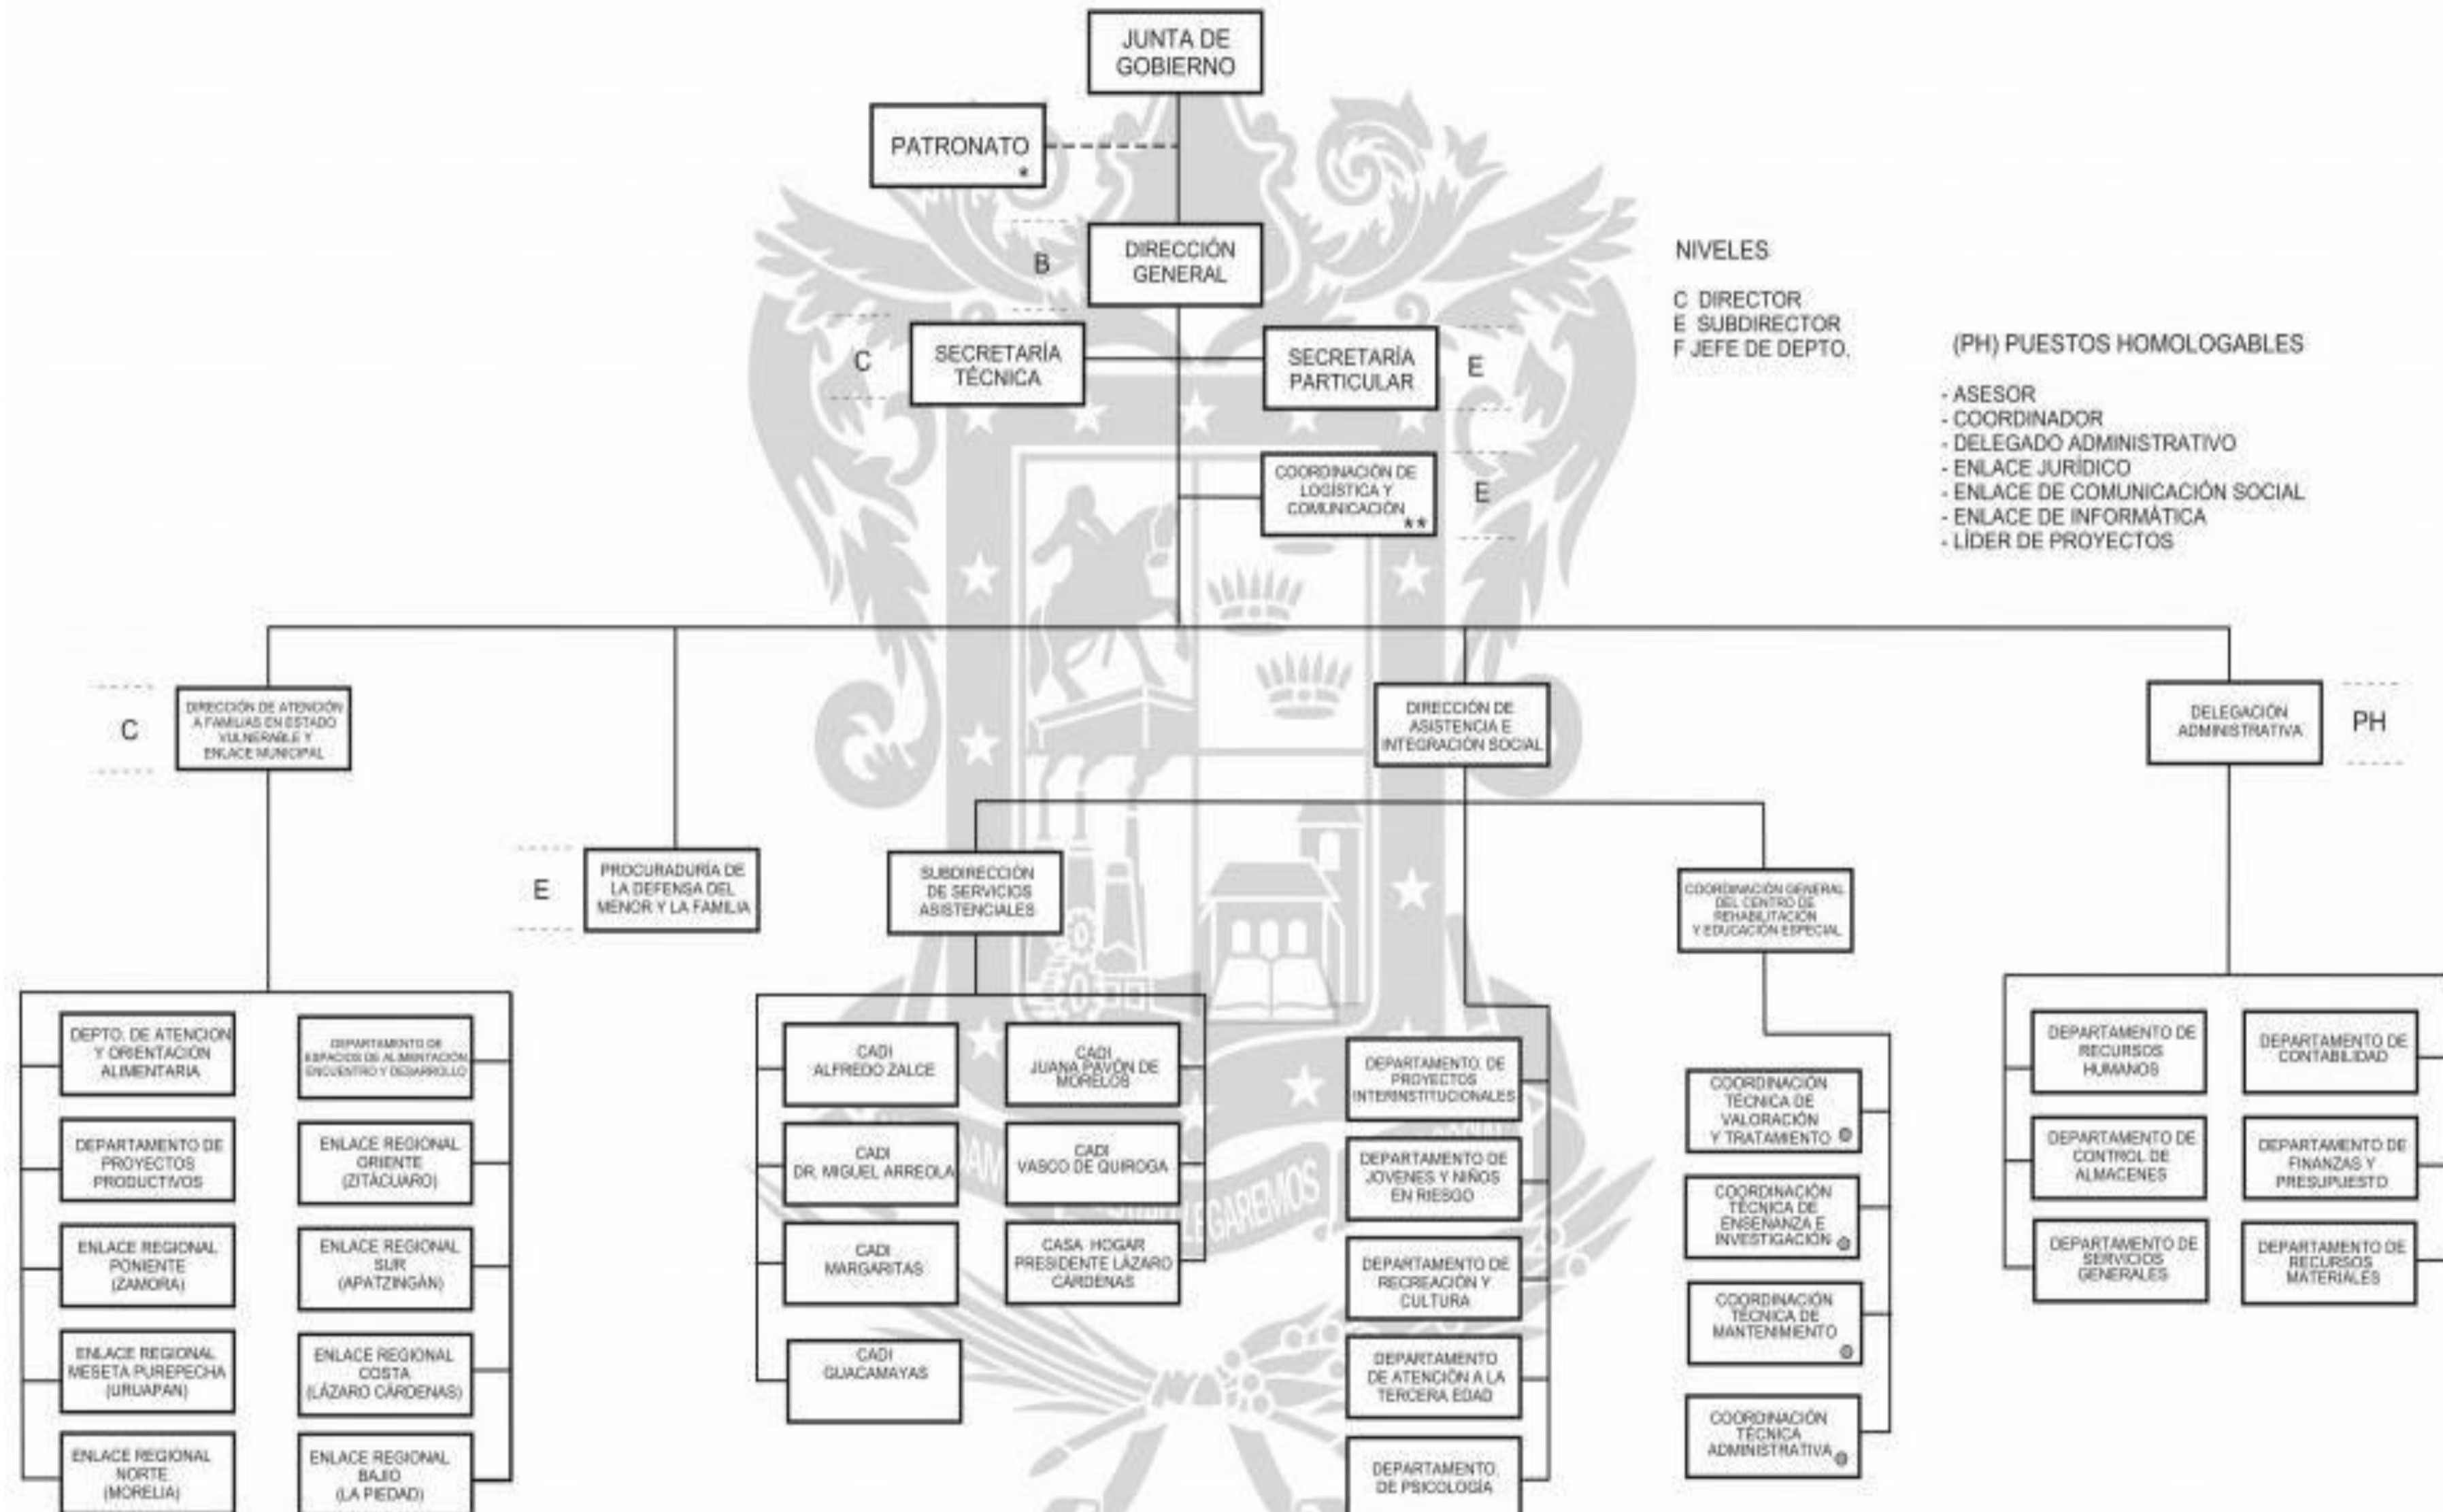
JUNTA DE GOBIERNO

PATRONATO *

B DIRECCIÓN GENERAL

C SECRETARÍA TÉCNICA

SECRETARÍA PARTICULAR E

COORDINACIÓN DE LOGÍSTICA Y COMUNICACIÓN ** E

NIVELES

C DIRECTOR
E SUBDIRECTOR
F JEFE DE DEPTO.

(PH) PUESTOS HOMOLOGABLES

- ASESOR
- COORDINADOR
- DELEGADO ADMINISTRATIVO
- ENLACE JURÍDICO
- ENLACE DE COMUNICACIÓN SOCIAL
- ENLACE DE INFORMÁTICA
- LÍDER DE PROYECTOS

C DIRECCIÓN DE ATENCIÓN A FAMILIAS EN ESTADO VULNERABLE Y ENLACE MUNICIPAL

E PROCURADURÍA DE LA DEFENSA DEL MENOR Y LA FAMILIA

DIRECCIÓN DE ASISTENCIA E INTEGRACIÓN SOCIAL

DELEGACIÓN ADMINISTRATIVA PH

SUBDIRECCIÓN DE SERVICIOS ASISTENCIALES

COORDINACIÓN GENERAL DEL CENTRO DE REHABILITACIÓN Y EDUCACIÓN ESPECIAL

DEPTO. DE ATENCIÓN Y ORIENTACIÓN ALIMENTARIA

DEPARTAMENTO DE ESPACIOS DE ALIMENTACIÓN ENCUENTRO Y DESARROLLO

DEPARTAMENTO DE PROYECTOS PRODUCTIVOS

ENLACE REGIONAL ORIENTE (ZITÁCUARO)

ENLACE REGIONAL PONIENTE (ZAMORA)

ENLACE REGIONAL SUR (APATZINGÁN)

ENLACE REGIONAL MESETA PUREPECHA (URUAPAN)

ENLACE REGIONAL COSTA (LÁZARO CÁRDENAS)

ENLACE REGIONAL NORTE (MORELIA)

ENLACE REGIONAL BAJIO (LA PIEDAD)

CADI ALFREDO ZALCE

CADI JUANA PAVÓN DE MORELOS

CADI DR. MIGUEL ARREOLA

CADI VASCO DE QUIROGA

CADI MARGARITAS

CASA HOGAR PRESIDENTE LÁZARO CÁRDENAS

CADI GUACAMAYAS

DEPARTAMENTO DE PROYECTOS INTERINSTITUCIONALES

DEPARTAMENTO DE JÓVENES Y NIÑOS EN RIESGO

DEPARTAMENTO DE RECREACIÓN Y CULTURA

DEPARTAMENTO DE ATENCIÓN A LA TERCERA EDAD

DEPARTAMENTO DE PSICOLOGÍA

COORDINACIÓN TÉCNICA DE VALORACIÓN Y TRATAMIENTO

COORDINACIÓN TÉCNICA DE ENSEÑANZA E INVESTIGACIÓN

COORDINACIÓN TÉCNICA DE MANTENIMIENTO

COORDINACIÓN TÉCNICA ADMINISTRATIVA

DEPARTAMENTO DE RECURSOS HUMANOS

DEPARTAMENTO DE CONTABILIDAD

DEPARTAMENTO DE CONTROL DE ALMACENES

DEPARTAMENTO DE FINANZAS Y PRESUPUESTO

DEPARTAMENTO DE SERVICIOS GENERALES

DEPARTAMENTO DE RECURSOS MATERIALES